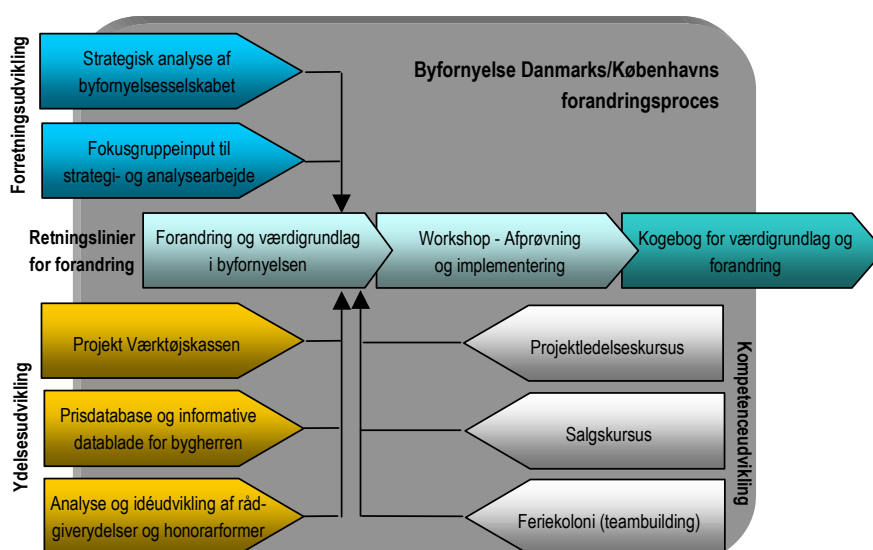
Forretningsudvikling

Strategisk analyse af byfornyelsesselskabet

Fokusgruppeinput til strategi- og analysearbejde

Byfornyelse Danmarks/Københavns forandringsproces

Retningslinier for forandring

Forandring og værdigrundlag i byfornyelsen

Workshop - Afprøvning og implementering

Kogebog for værdigrundlag og forandring

Ydelsesudvikling

Projekt Værktøjskassen

Prisdatabase og informative datablade for bygherren

Analyse og idéudvikling af rådgiverydelser og honorarformer

Kompetenceudvikling

Projektledelseskursus

Salgskursus

Feriekoloni (teambuilding)